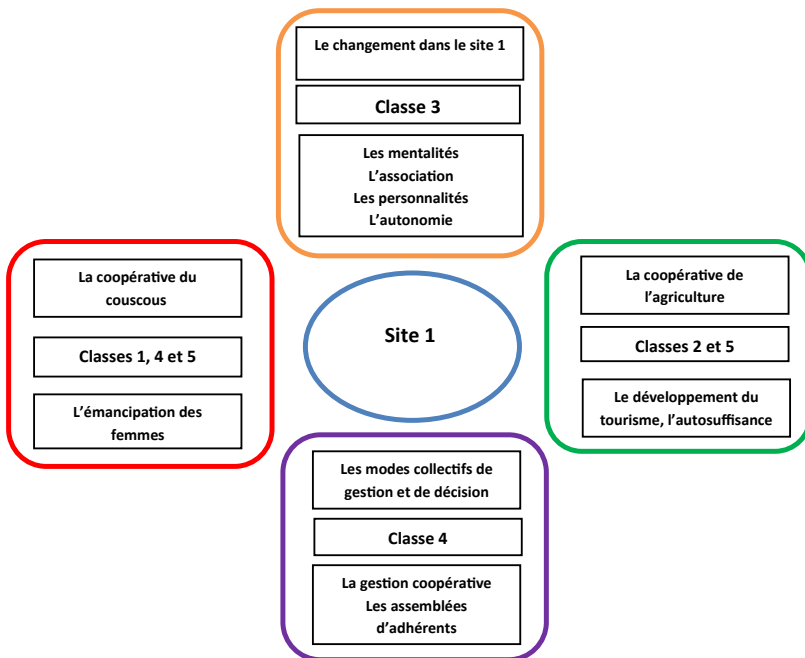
Le changement dans le site 1

Classe 3

Les mentalités
L'association
Les personnalités
L'autonomie

La coopérative du couscous

Classes 1, 4 et 5

L'émancipation des femmes

Site 1

La coopérative de l'agriculture

Classes 2 et 5

Le développement du tourisme, l'autosuffisance

Les modes collectifs de gestion et de décision

Classe 4

La gestion coopérative
Les assemblées d'adhérents